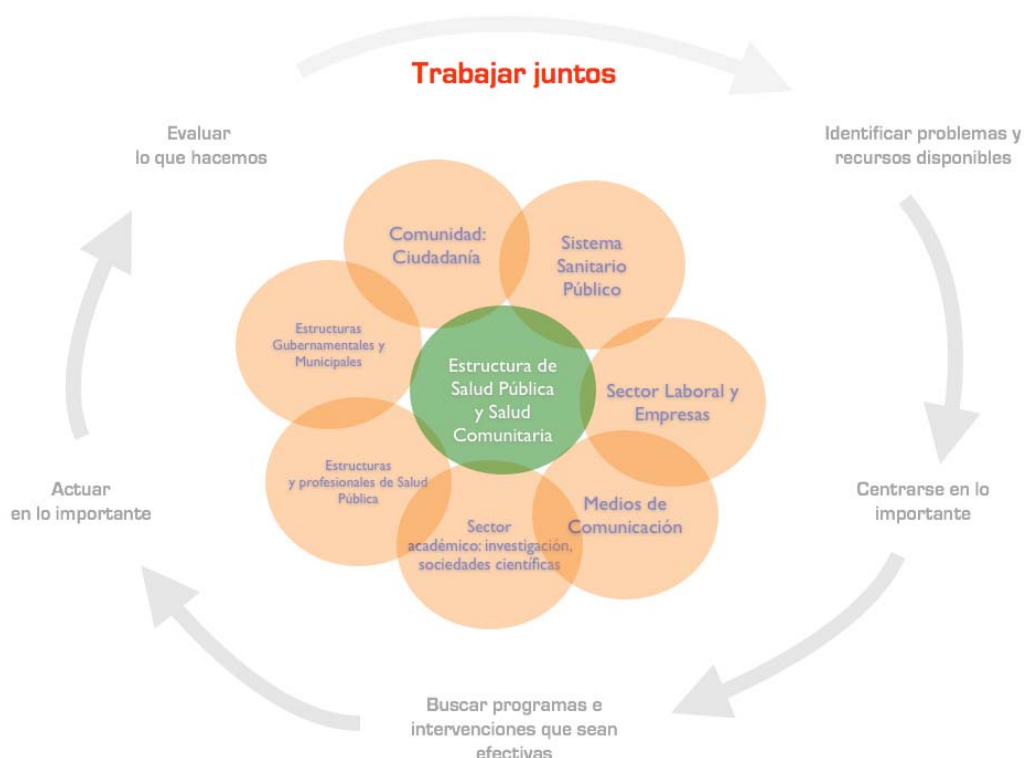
Trabajar juntos

Identificar problemas y recursos disponibles

Centrarse en lo importante

Buscar programas e intervenciones que sean efectivas

Actuar en lo importante

Evaluar lo que hacemos

Comunidad: Ciudadanía

Sistema Sanitario Público

Estructuras Gubernamentales y Municipales

Estructura de Salud Pública y Salud Comunitaria

Sector Laboral y Empresas

Estructuras y profesionales de Salud Pública

Medios de Comunicación

Sector académico: investigación, sociedades científicas